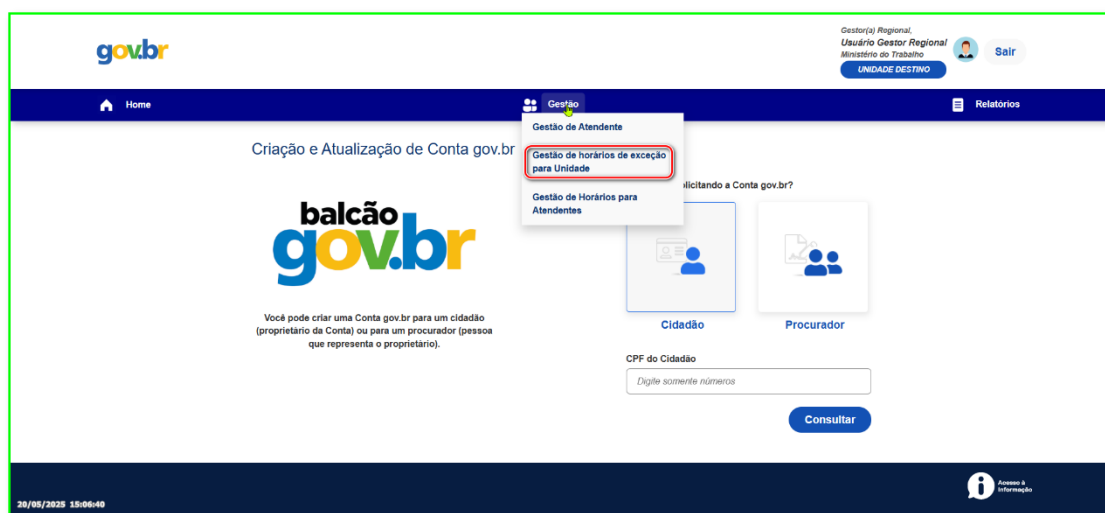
gov.br

Gestor(a) Regional,
Usuário Gestor Regional
Ministério do Trabalho
UNIDADE DESTINO

Sair

Home

Gestão

Relatórios

Gestão de Atendente

Gestão de horários de exceção para Unidade

Gestão de Horários para Atendentes

Criação e Atualização de Conta gov.br

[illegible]licitando a Conta gov.br?

balcão
gov.br

Você pode criar uma Conta gov.br para um cidadão (proprietário da Conta) ou para um procurador (pessoa que representa o proprietário).

Cidadão

Procurador

CPF do Cidadão

Digite somente números

Consultar

Acesso à Informação

20/05/2025 15:06:40